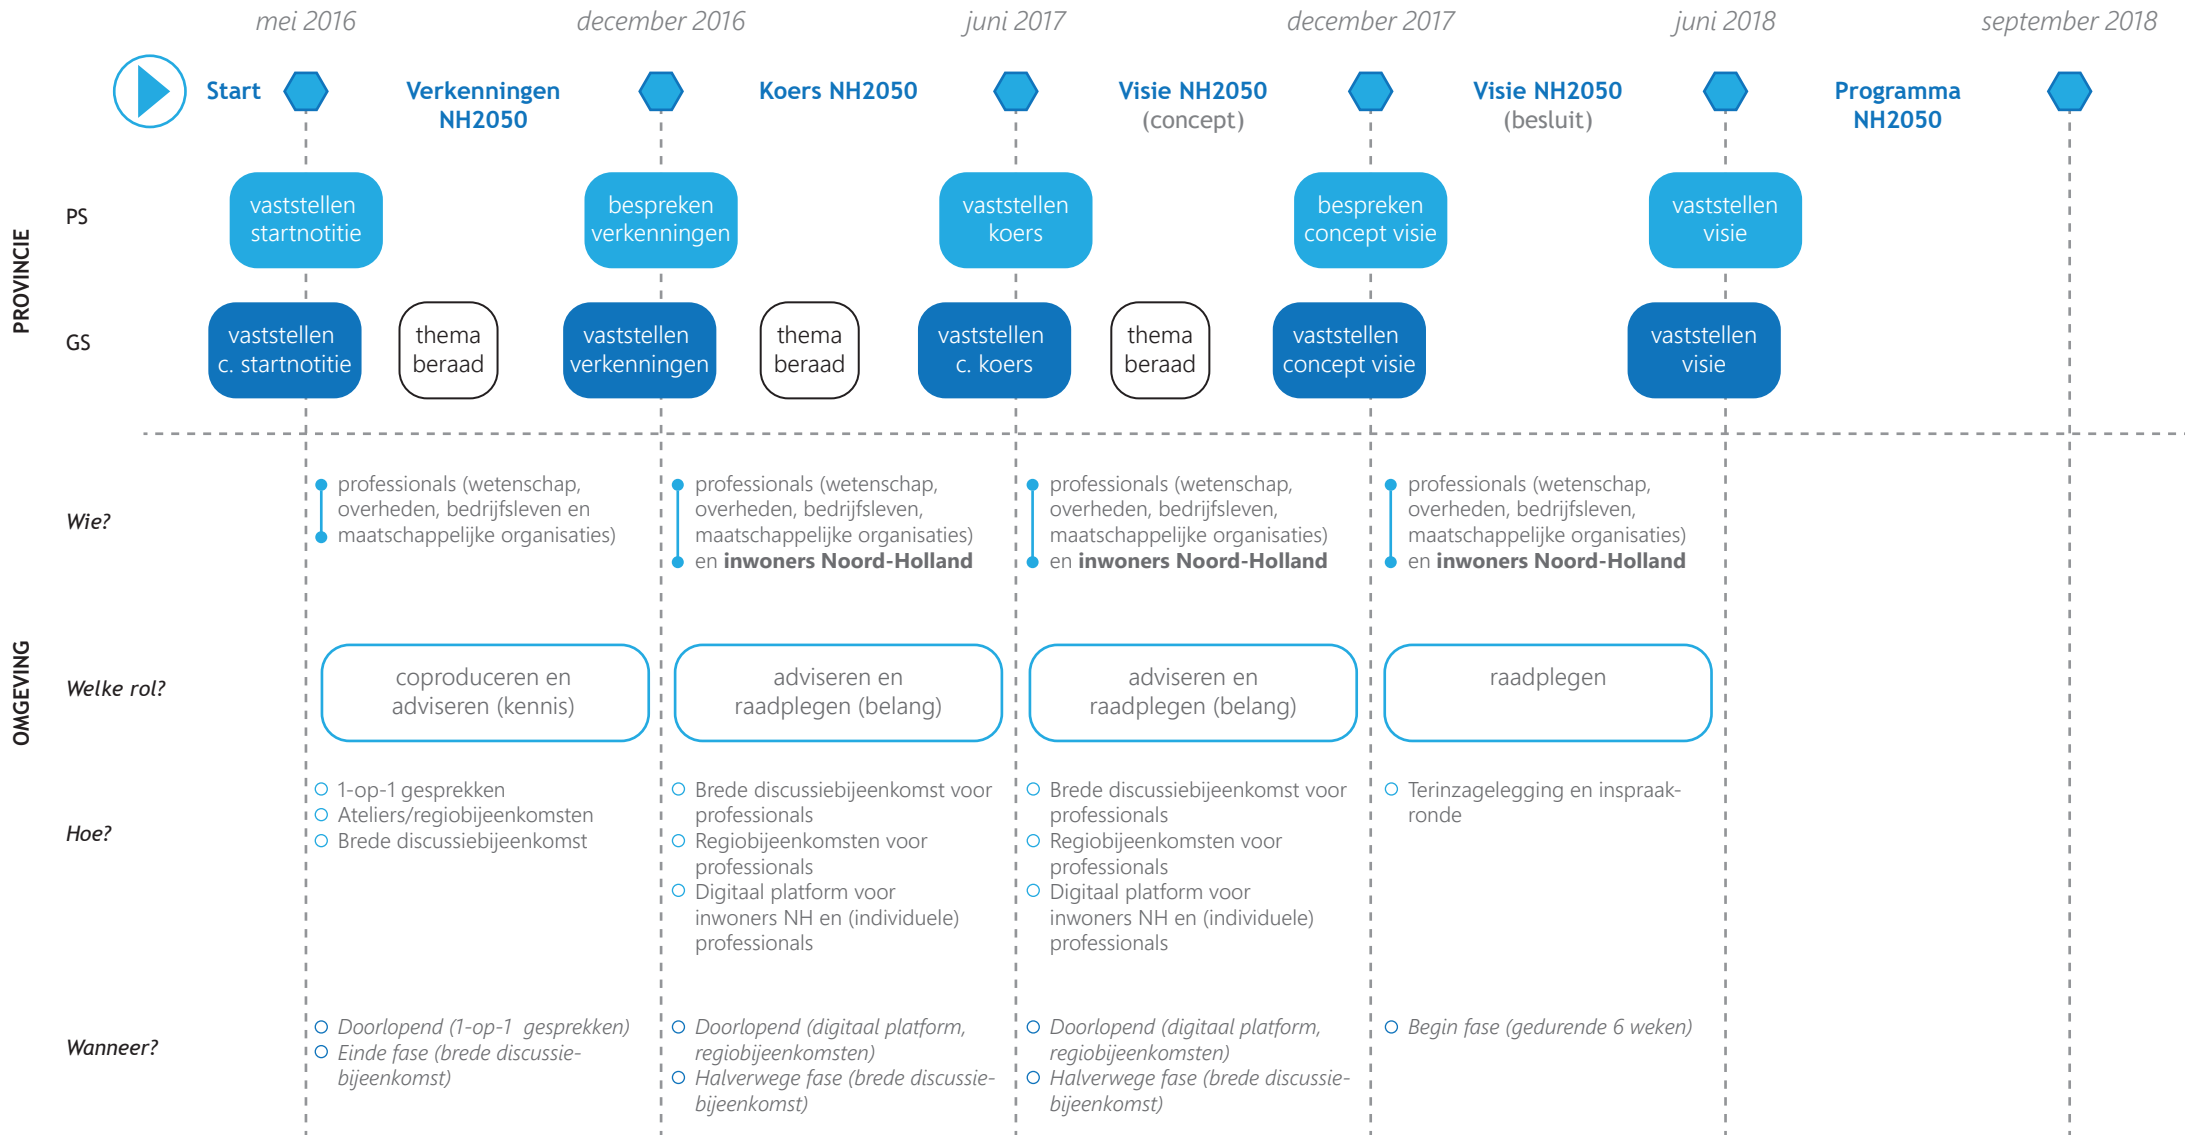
mei 2016 december 2016 juni 2017 december 2017 juni 2018 september 2018

Start

Verkenningen NH2050

Koers NH2050

Visie NH2050 (concept)

Visie NH2050 (besluit)

Programma NH2050

PROVINCIE

PS

vaststellen startnotitie

bespreken verkenningen

vaststellen koers

bespreken concept visie

vaststellen visie

GS

vaststellen c. startnotitie

thema beraad

vaststellen verkenningen

thema beraad

vaststellen c. koers

thema beraad

vaststellen concept visie

vaststellen visie

OMGEVING

Wie?

professionals (wetenschap, overheden, bedrijfsleven en maatschappelijke organisaties)

professionals (wetenschap, overheden, bedrijfsleven, maatschappelijke organisaties) en **inwoners Noord-Holland**

professionals (wetenschap, overheden, bedrijfsleven, maatschappelijke organisaties) en **inwoners Noord-Holland**

professionals (wetenschap, overheden, bedrijfsleven, maatschappelijke organisaties) en **inwoners Noord-Holland**

Welke rol?

coproduceren en adviseren (kennis)

adviseren en raadplegen (belang)

adviseren en raadplegen (belang)

raadplegen

Hoe?

1-op-1 gesprekken
Ateliers/regiobijeenkomsten
Brede discussiebijeenkomst

Brede discussiebijeenkomst voor professionals
Regiobijeenkomsten voor professionals
Digitaal platform voor inwoners NH en (individuele) professionals

Brede discussiebijeenkomst voor professionals
Regiobijeenkomsten voor professionals
Digitaal platform voor inwoners NH en (individuele) professionals

Terinzagelegging en inspraakronde

Wanneer?

*Doorlopend (1-op-1 gesprekken)*
*Einde fase (brede discussiebijeenkomst)*

*Doorlopend (digitaal platform, regiobijeenkomsten)*
*Halverwege fase (brede discussiebijeenkomst)*

*Doorlopend (digitaal platform, regiobijeenkomsten)*
*Halverwege fase (brede discussiebijeenkomst)*

*Begin fase (gedurende 6 weken)*